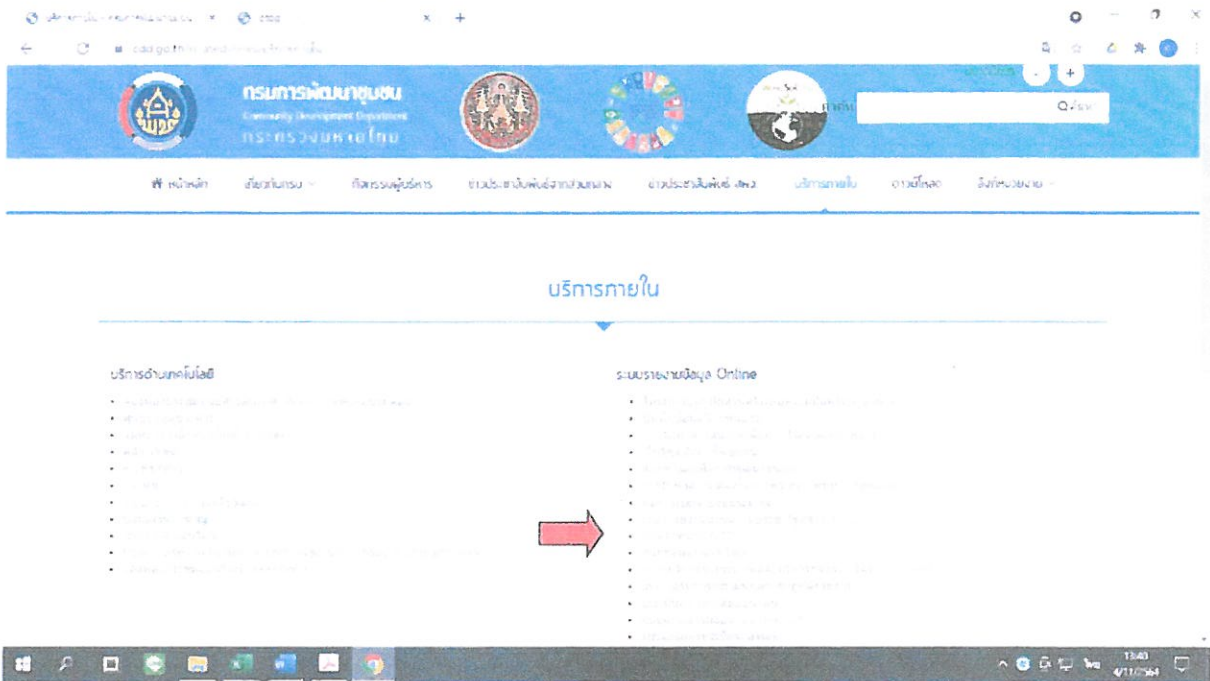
กรมการพัฒนาชุมชน
Community Development Department
กระทรวงมหาดไทย

ค้นหา

หน้าหลัก เกี่ยวกับกรม กิจกรรมผู้บริหาร ข่าวประชาสัมพันธ์จากส่วนกลาง ข่าวประชาสัมพันธ์ สพจ. บริการภายใน ดาวน์โหลด ลิงก์หน่วยงาน

บริการภายใน

บริการด้านเทคโนโลยี

ระบบรายงานข้อมูล Online

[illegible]

13:40
4/11/2564